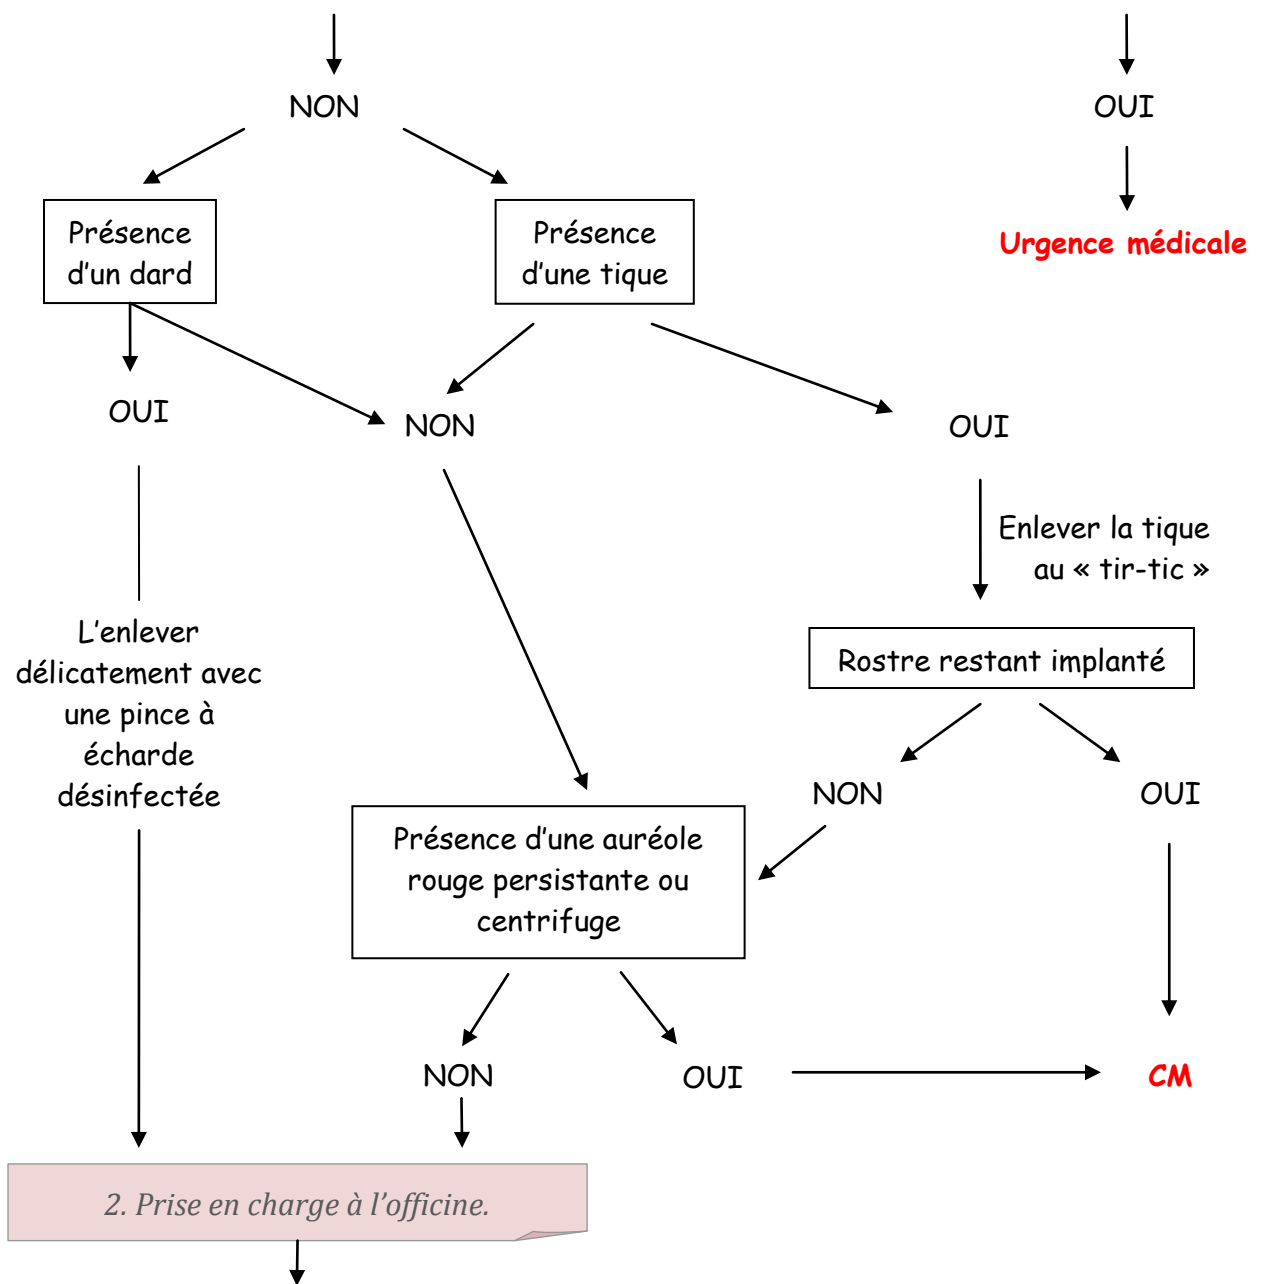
NON

OUI

Urgence médicale

Présence d'un dard

Présence d'une tique

OUI

NON

OUI

Enlever la tique au « tir-tic »

L'enlever délicatement avec une pince à écharde désinfectée

Rostre restant implanté

NON

OUI

Présence d'une auréole rouge persistante ou centrifuge

NON

OUI

CM

2. Prise en charge à l'officine.